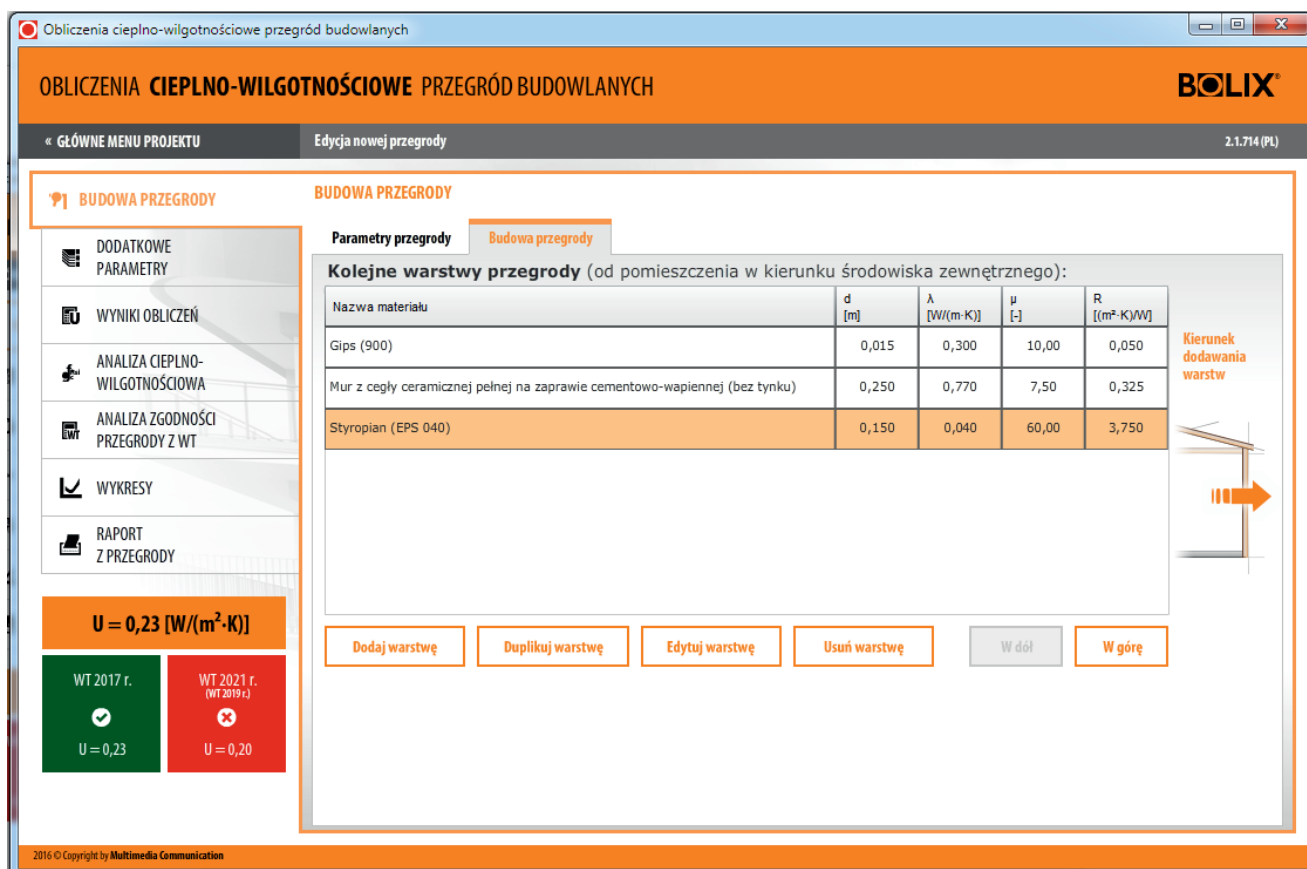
Obliczenia cieplno-wilgotnościowe przegród budowlanych

OBLICZENIA CIEPLNO-WILGOTNOŚCIOWE PRZEGRÓD BUDOWLANYCH

BOLIX

« GŁÓWNE MENU PROJEKTU

Edycja nowej przegrody

2.1.714 (PL)

BUDOWA PRZEGRODY

DODATKOWE PARAMETRY

WYNIKI OBLICZEŃ

ANALIZA CIEPLNO-WILGOTNOŚCIOWA

ANALIZA ZGODNOŚCI PRZEGRODY Z WT

WYKRESY

RAPORT Z PRZEGRODY

$U = 0,23 [W/(m^2 \cdot K)]$

WT 2017 r.

U = 0,23

WT 2021 r. (WT 2019 r.)

U = 0,20

BUDOWA PRZEGRODY

Parametry przegrody

Budowa przegrody

Kolejne warstwy przegrody (od pomieszczenia w kierunku środowiska zewnętrznego):

| Nazwa materiału | d [m] | λ [W/(m·K)] | μ [-] | R [(m²·K)/W] |
|---|---|---|---|---|
| Gips (900) | 0,015 | 0,300 | 10,00 | 0,050 |
| Mur z cegły ceramicznej pełnej na zaprawie cementowo-wapiennej (bez tynku) | 0,250 | 0,770 | 7,50 | 0,325 |
| Styropian (EPS 040) | 0,150 | 0,040 | 60,00 | 3,750 |

Kierunek dodawania warstw

Dodaj warstwę

Duplikuj warstwę

Edytuj warstwę

Usuń warstwę

W dół

W górę

2016 © Copyright by Multimedia Communication